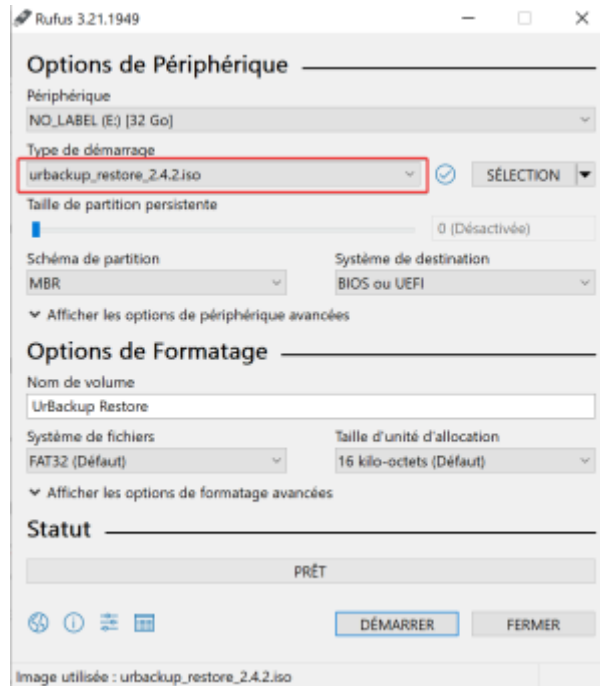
Rufus 3.21.1949

Options de Périphérique

Périphérique

NO_LABEL (E:) [32 Go]

Type de démarrage

urbackup_restore_2.4.2.iso

SÉLECTION

Taille de partition persistente

0 (Désactivée)

Schéma de partition

MBR

Système de destination

BIOS ou UEFI

Afficher les options de périphérique avancées

Options de Formatage

Nom de volume

UrBackup Restore

Système de fichiers

FAT32 (Défaut)

Taille d'unité d'allocation

16 kilo-octets (Défaut)

Afficher les options de formatage avancées

Statut

PRÊT

DÉMARRER

FERMER

Image utilisée : urbackup_restore_2.4.2.iso